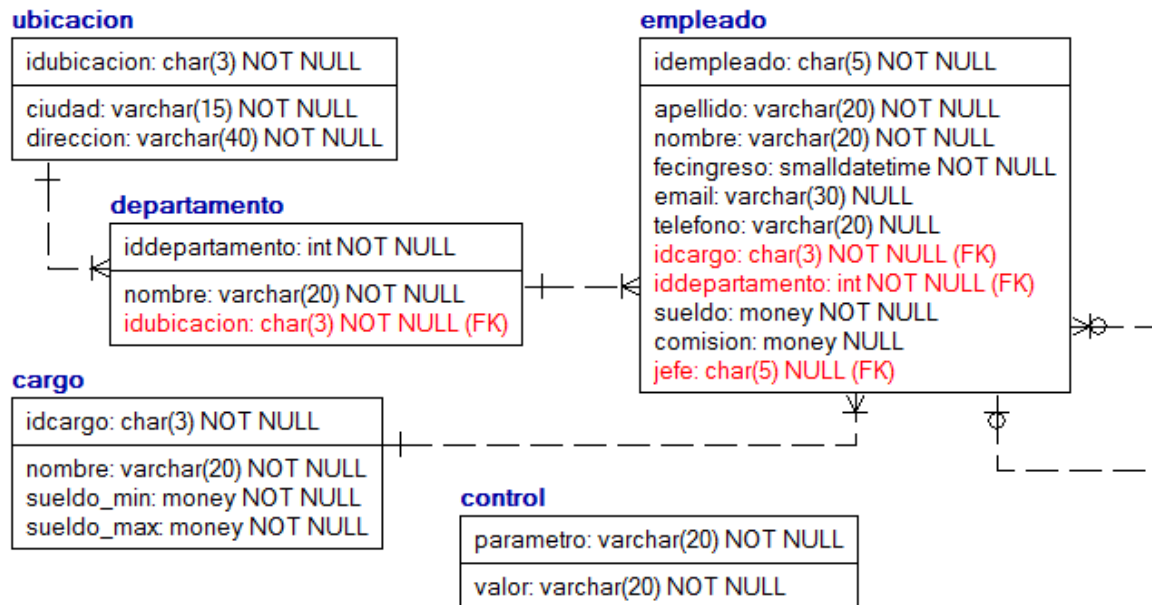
ubicacion

idubicacion: char(3) NOT NULL

ciudad: varchar(15) NOT NULL
direccion: varchar(40) NOT NULL

departamento

iddepartamento: int NOT NULL

nombre: varchar(20) NOT NULL
idubicacion: char(3) NOT NULL (FK)

empleado

idempleado: char(5) NOT NULL

apellido: varchar(20) NOT NULL
nombre: varchar(20) NOT NULL
fecingreso: smalldatetime NOT NULL
email: varchar(30) NULL
telefono: varchar(20) NULL
idcargo: char(3) NOT NULL (FK)
iddepartamento: int NOT NULL (FK)
sueldo: money NOT NULL
comision: money NULL
jefe: char(5) NULL (FK)

cargo

idcargo: char(3) NOT NULL

nombre: varchar(20) NOT NULL
sueldo_min: money NOT NULL
sueldo_max: money NOT NULL

control

parametro: varchar(20) NOT NULL

valor: varchar(20) NOT NULL